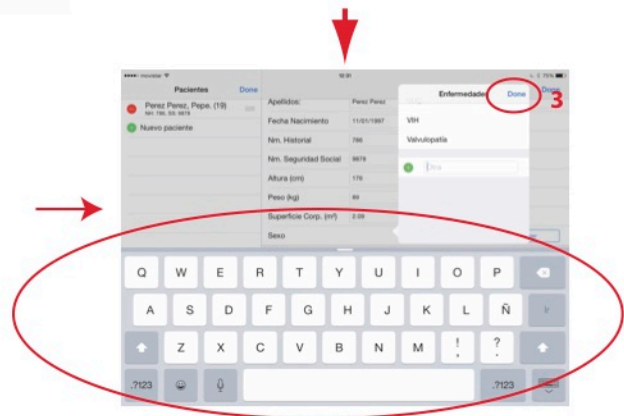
••••○ movistar
12:51
75%

Pacientes
Done
Perez Perez, Pepe. (19)
NH: 786, SS: 9878
Nuevo paciente

Apellidos:
Perez Perez
Fecha Nacimiento
11/01/1997
Nm. Historial
786
Nm. Seguridad Social
9878
Altura (cm)
176
Peso (kg)
84
Superficie Corp. (m²)
2.05
Sexo

Enfermedades
Done
3
Done
VIH
Valvulopatía
Otra

Q W E R T Y U I O P
A S D F G H J K L Ñ
Z X C V B N M ! , ? .
.?123 .?123